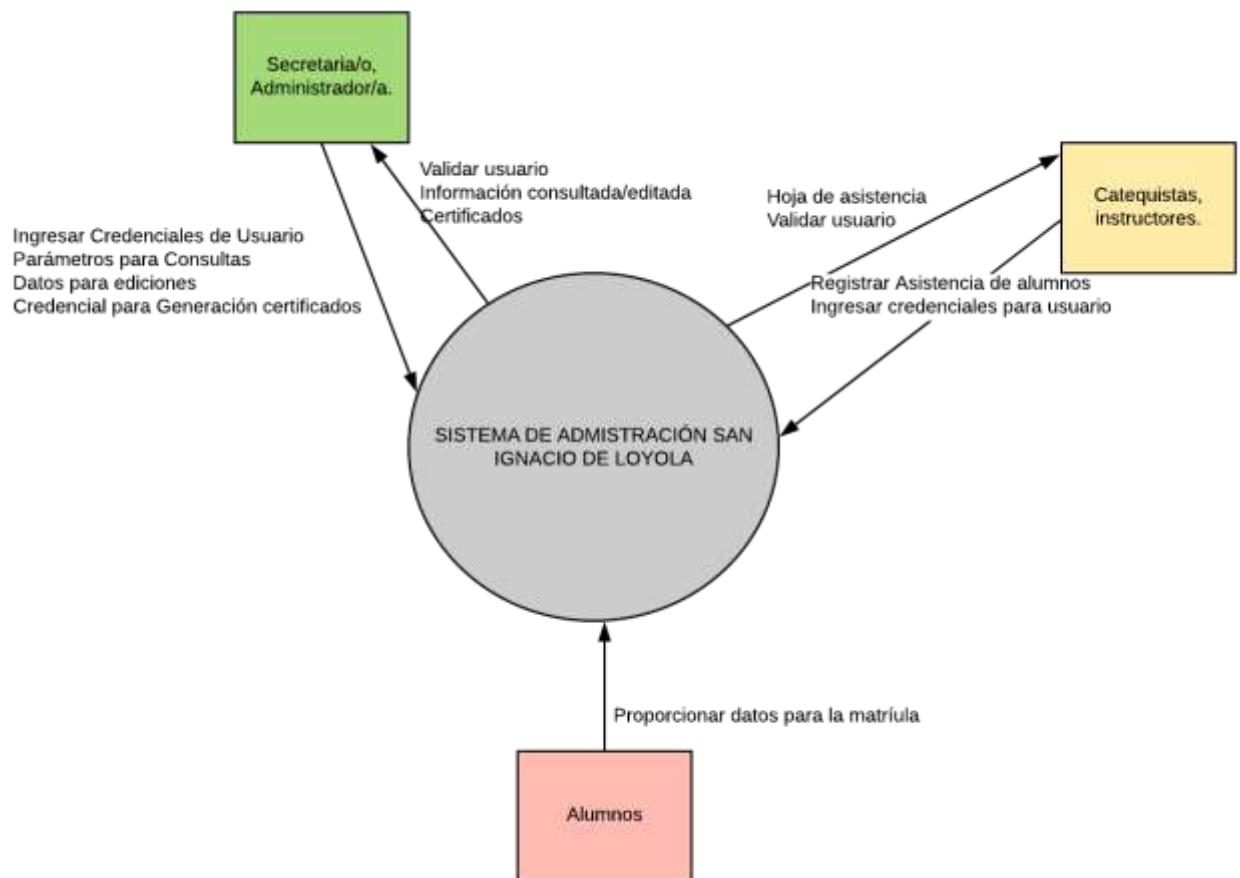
Secretaria/o, Administrador/a.

Validar usuario
Información consultada/editada
Certificados

Ingresar Credenciales de Usuario
Parámetros para Consultas
Datos para ediciones
Credencial para Generación certificados

Hoja de asistencia
Validar usuario

Catequistas, instructores.

Registrar Asistencia de alumnos
Ingresar credenciales para usuario

SISTEMA DE ADMISTRACIÓN SAN IGNACIO DE LOYOLA

Proporcionar datos para la matríula

Alumnos